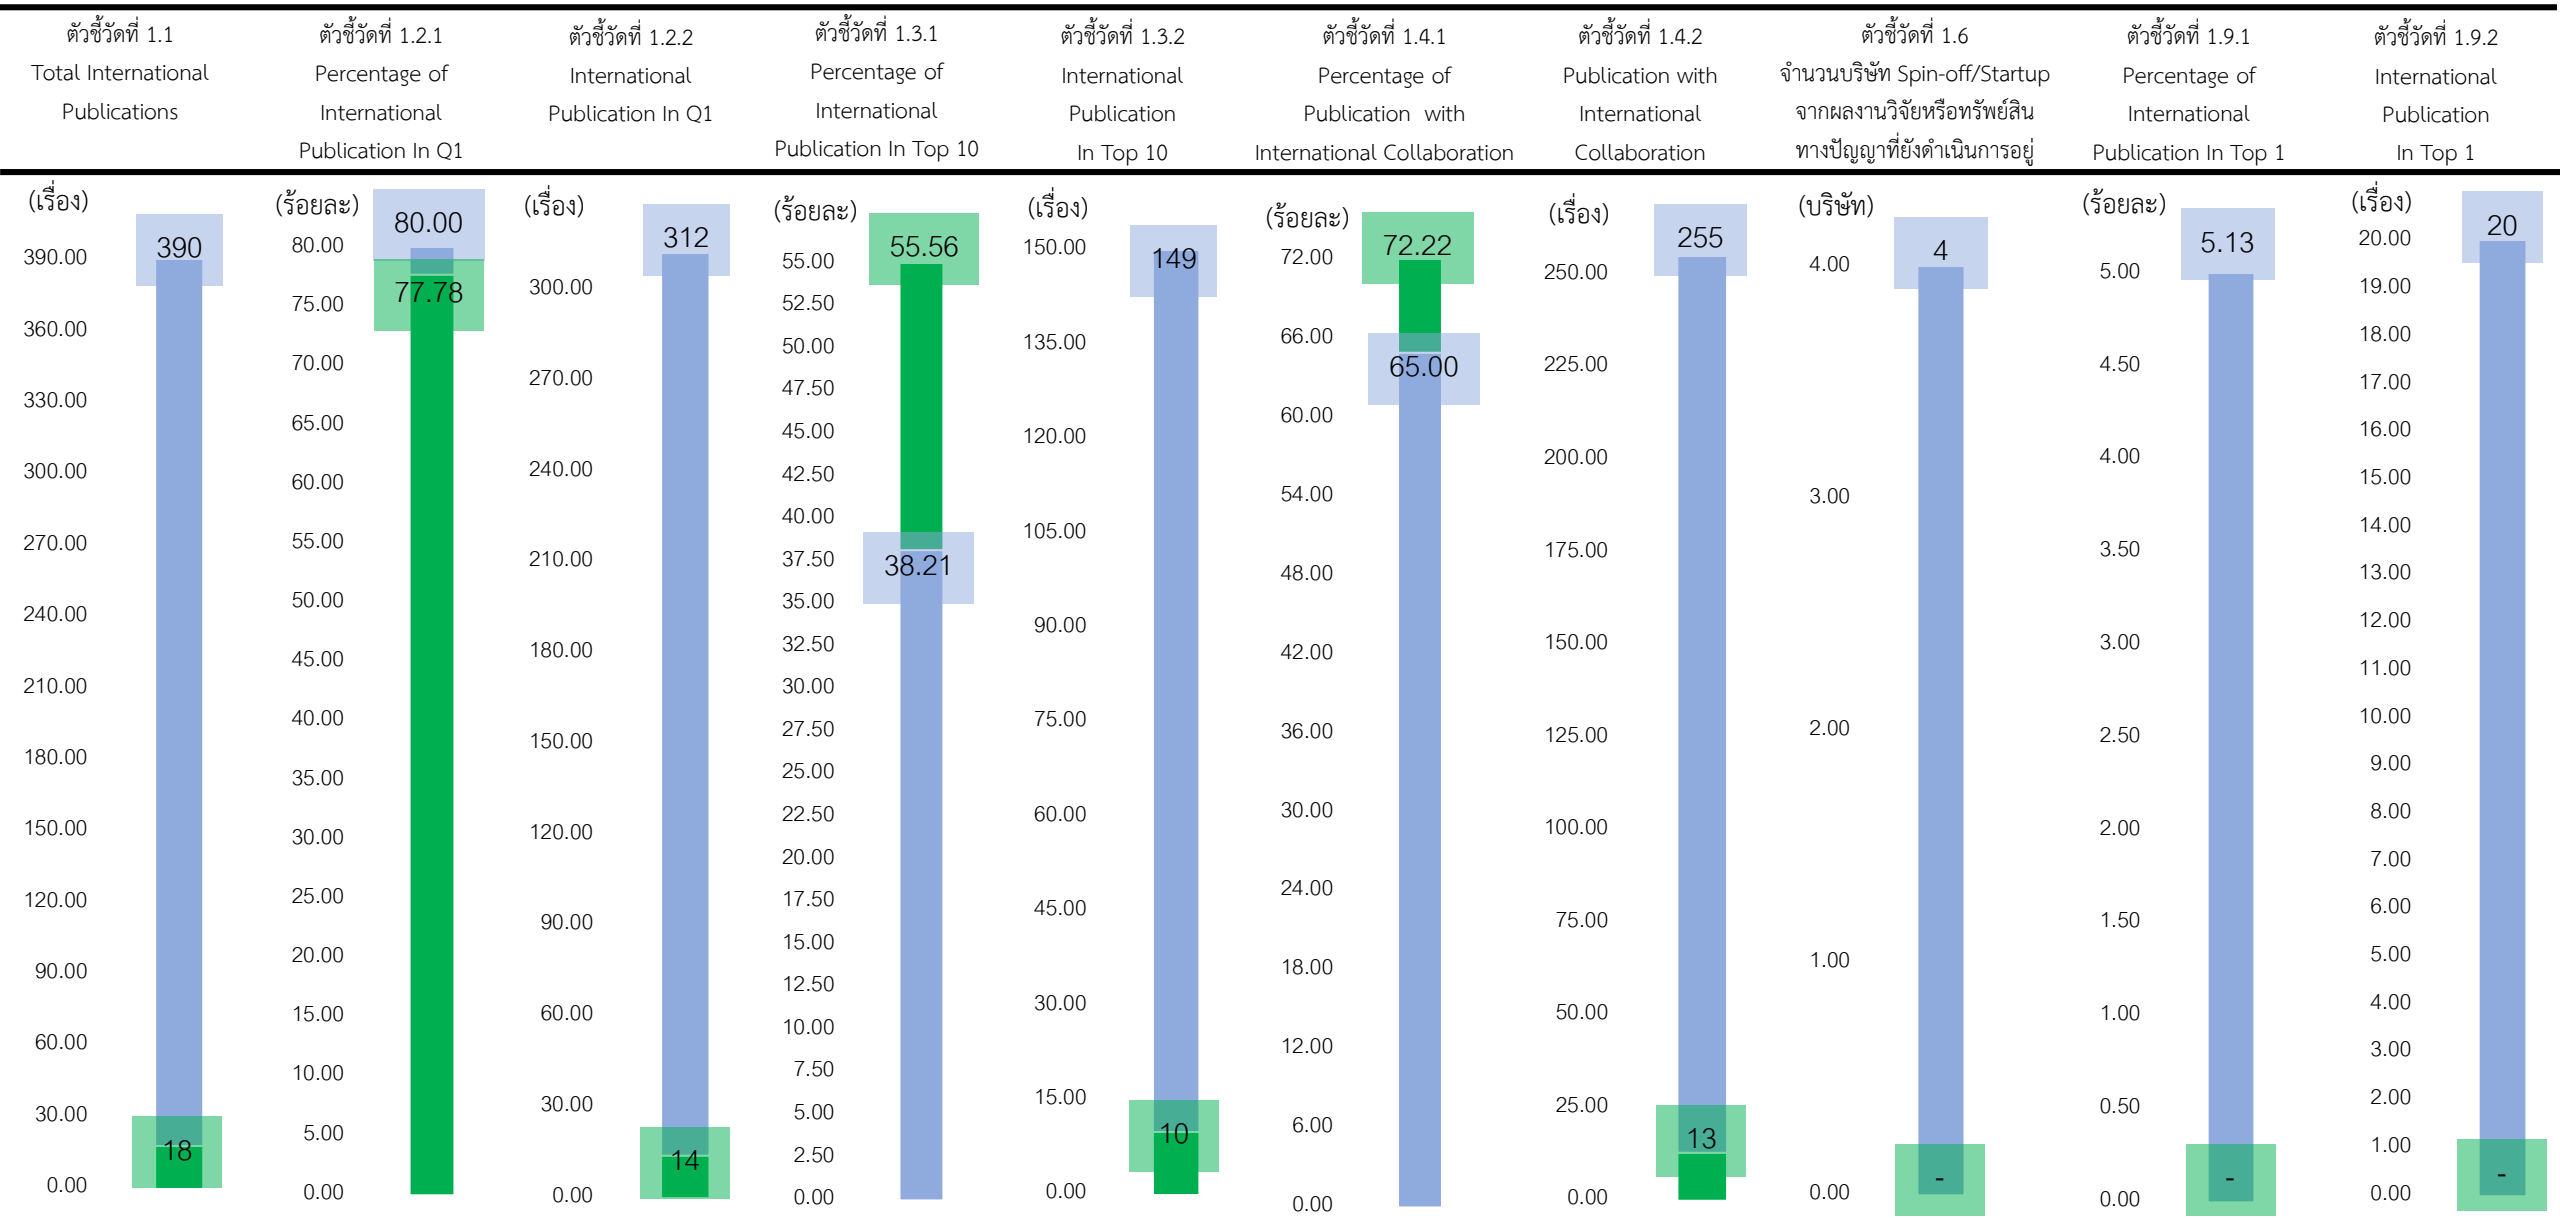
ตัวชี้วัดที่ 1.1 Total International Publications

ตัวชี้วัดที่ 1.2.1 Percentage of International Publication In Q1

ตัวชี้วัดที่ 1.2.2 International Publication In Q1

ตัวชี้วัดที่ 1.3.1 Percentage of International Publication In Top 10

ตัวชี้วัดที่ 1.3.2 International Publication In Top 10

ตัวชี้วัดที่ 1.4.1 Percentage of Publication with International Collaboration

ตัวชี้วัดที่ 1.4.2 Publication with International Collaboration

ตัวชี้วัดที่ 1.6 จำนวนบริษัท Spin-off/Startup จากผลงานวิจัยหรือทรัพย์สินทางปัญญาที่ยังดำเนินการอยู่

ตัวชี้วัดที่ 1.9.1 Percentage of International Publication In Top 1

ตัวชี้วัดที่ 1.9.2 International Publication In Top 1

(เรื่อง)
390.00 360.00 330.00 300.00 270.00 240.00 210.00 180.00 150.00 120.00 90.00 60.00 30.00 0.00
390
18

(ร้อยละ)
80.00 75.00 70.00 65.00 60.00 55.00 50.00 45.00 40.00 35.00 30.00 25.00 20.00 15.00 10.00 5.00 0.00
80.00
77.78

(เรื่อง)
300.00 270.00 240.00 210.00 180.00 150.00 120.00 90.00 60.00 30.00 0.00
312
14

(ร้อยละ)
55.00 52.50 50.00 47.50 45.00 42.50 40.00 37.50 35.00 32.50 30.00 27.50 25.00 22.50 20.00 17.50 15.00 12.50 10.00 7.50 5.00 2.50 0.00
55.56
38.21

(เรื่อง)
150.00 135.00 120.00 105.00 90.00 75.00 60.00 45.00 30.00 15.00 0.00
149
10

(ร้อยละ)
72.00 66.00 60.00 54.00 48.00 42.00 36.00 30.00 24.00 18.00 12.00 6.00 0.00
72.22
65.00

(เรื่อง)
250.00 225.00 200.00 175.00 150.00 125.00 100.00 75.00 50.00 25.00 0.00
255
13

(บริษัท)
4.00 3.00 2.00 1.00 0.00
4
-

(ร้อยละ)
5.00 4.50 4.00 3.50 3.00 2.50 2.00 1.50 1.00 0.50 0.00
5.13
-

(เรื่อง)
20.00 19.00 18.00 17.00 16.00 15.00 14.00 13.00 12.00 11.00 10.00 9.00 8.00 7.00 6.00 5.00 4.00 3.00 2.00 1.00 0.00
20
-